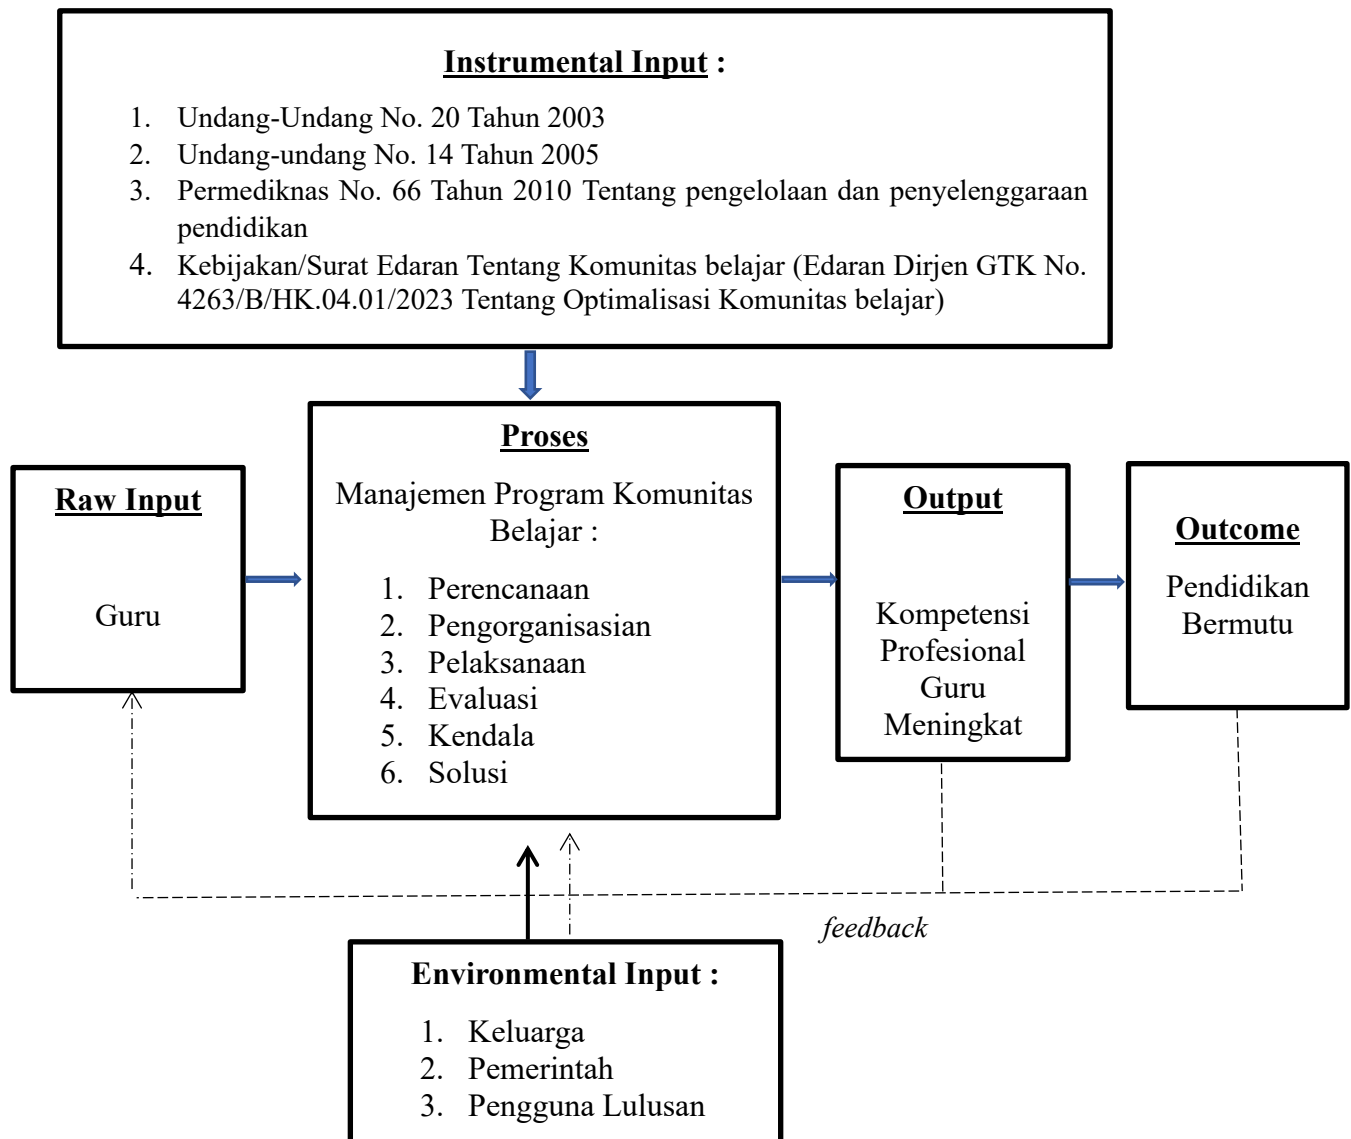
Instrumental Input :

1. Undang-Undang No. 20 Tahun 2003
2. Undang-undang No. 14 Tahun 2005
3. Permediknas No. 66 Tahun 2010 Tentang pengelolaan dan penyelenggaraan pendidikan
4. Kebijakan/Surat Edaran Tentang Komunitas belajar (Edaran Dirjen GTK No. 4263/B/HK.04.01/2023 Tentang Optimalisasi Komunitas belajar)

Raw Input

Guru

Proses

Manajemen Program Komunitas Belajar :

1. Perencanaan
2. Pengorganisasian
3. Pelaksanaan
4. Evaluasi
5. Kendala
6. Solusi

Output

Kompetensi Profesional Guru Meningkat

Outcome

Pendidikan Bermutu

feedback

Environmental Input :

1. Keluarga
2. Pemerintah
3. Pengguna Lulusan